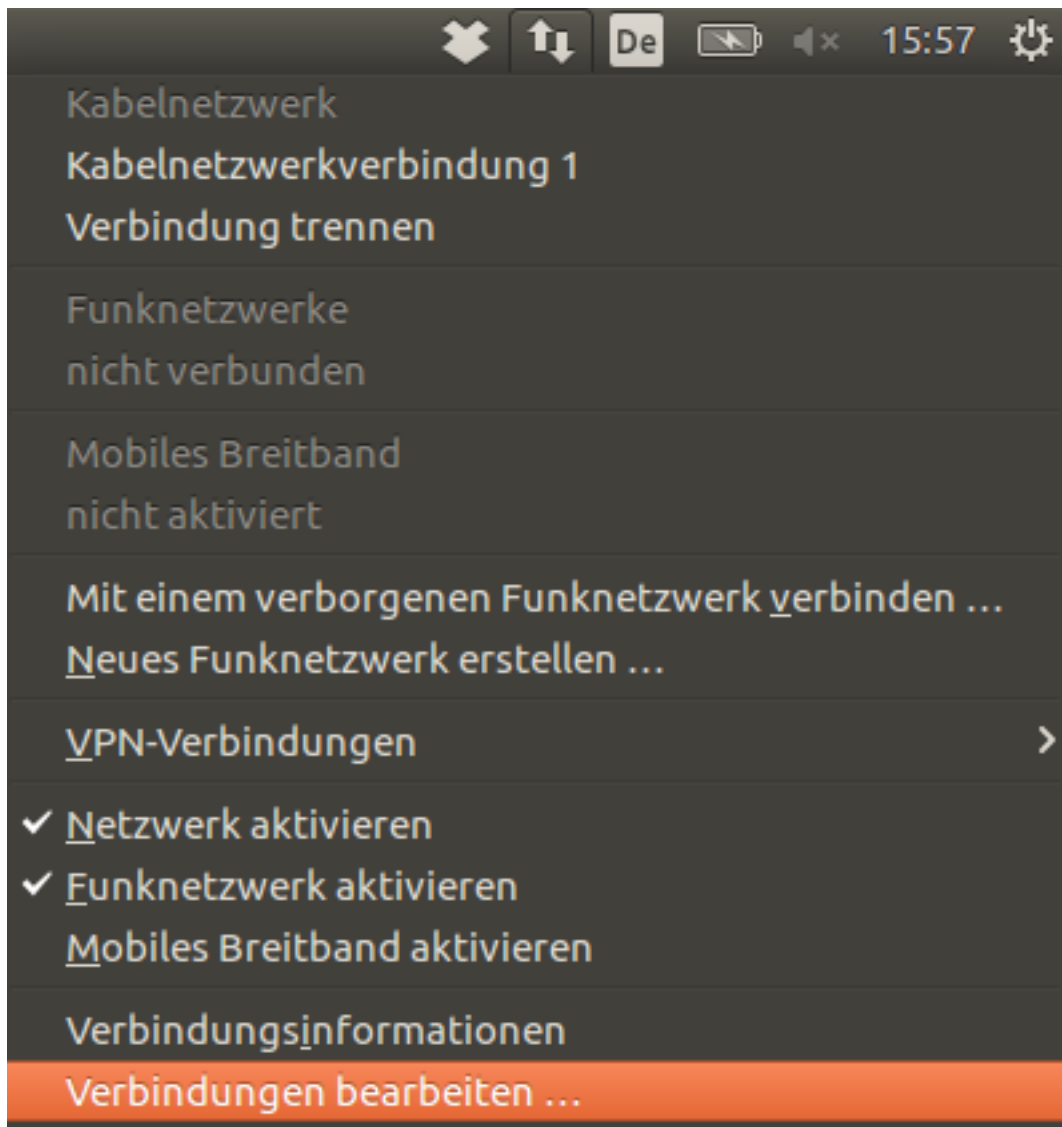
De 15:57

Kabelnetzwerk
Kabelnetzwerkverbindung 1
Verbindung trennen

Funknetzwerke
nicht verbunden

Mobiles Breitband
nicht aktiviert

Mit einem verborgenen Funknetzwerk verbinden …
Neues Funknetzwerk erstellen …

VPN-Verbindungen

✓ Netzwerk aktivieren
✓ Funknetzwerk aktivieren
Mobiles Breitband aktivieren

Verbindungsinformationen
Verbindungen bearbeiten …